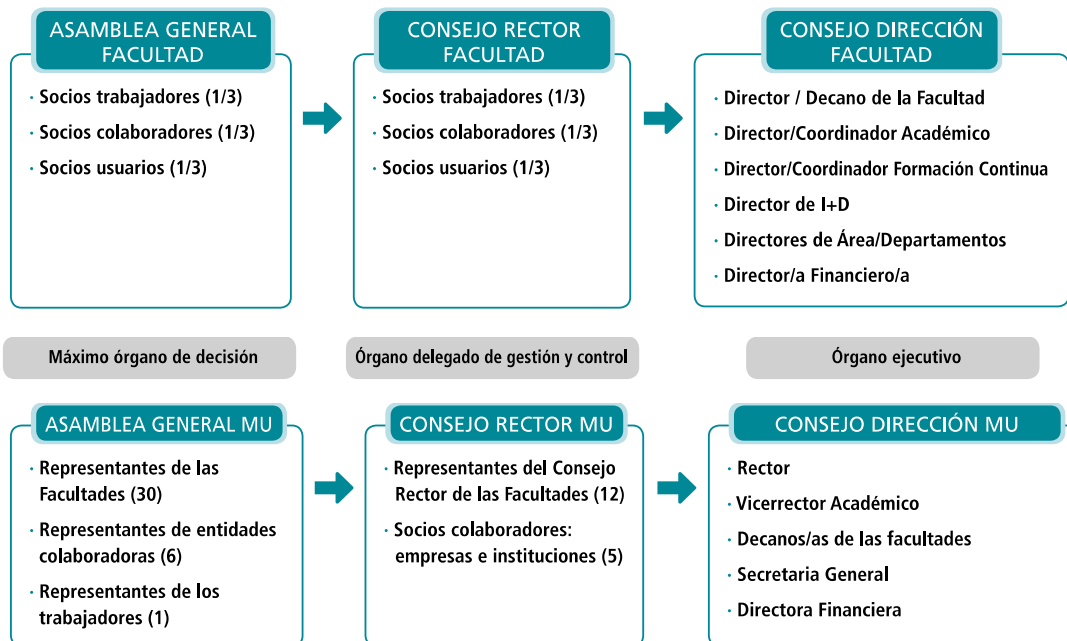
ASAMBLEA GENERAL FACULTAD

· Socios trabajadores (1/3)
· Socios colaboradores (1/3)
· Socios usuarios (1/3)

CONSEJO RECTOR FACULTAD

· Socios trabajadores (1/3)
· Socios colaboradores (1/3)
· Socios usuarios (1/3)

CONSEJO DIRECCIÓN FACULTAD

· Director / Decano de la Facultad
· Director/Coordinador Académico
· Director/Coordinador Formación Continua
· Director de I+D
· Directores de Área/Departamentos
· Director/a Financiero/a

Máximo órgano de decisión

Órgano delegado de gestión y control

Órgano ejecutivo

ASAMBLEA GENERAL MU

· Representantes de las Facultades (30)
· Representantes de entidades colaboradoras (6)
· Representantes de los trabajadores (1)

CONSEJO RECTOR MU

· Representantes del Consejo Rector de las Facultades (12)
· Socios colaboradores: empresas e instituciones (5)

CONSEJO DIRECCIÓN MU

· Rector
· Vicerrector Académico
· Decanos/as de las facultades
· Secretaria General
· Directora Financiera